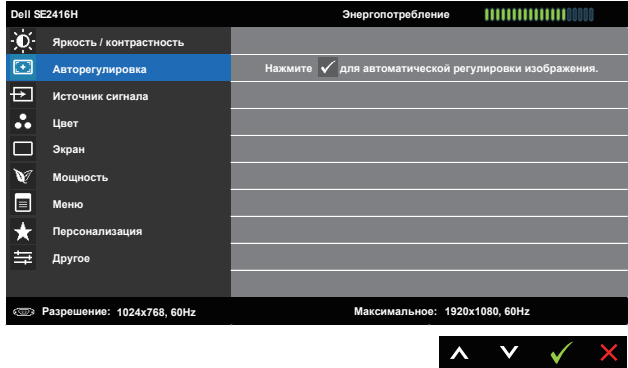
Dell SE2416H
Энергопотребление

Яркость / контрастность
Авторегулировка
Источник сигнала
Цвет
Экран
Мощность
Меню
Персонализация
Другое

Нажмите ✓ для автоматической регулировки изображения.

Разрешение: 1024x768, 60Hz
Максимальное: 1920x1080, 60Hz